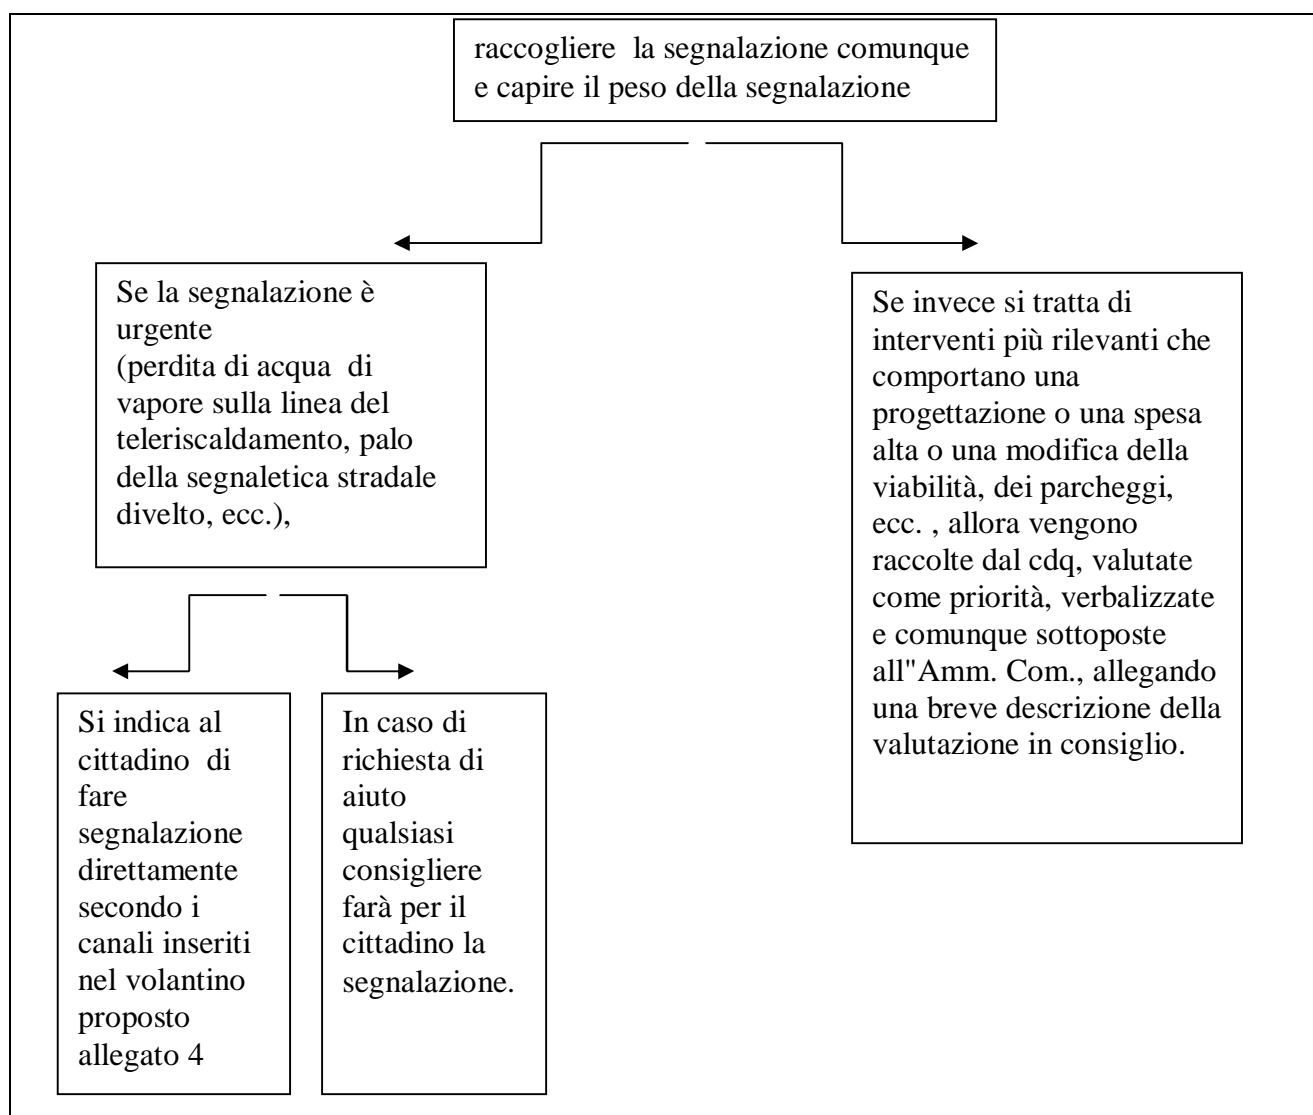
raccogliere la segnalazione comunque e capire il peso della segnalazione

Se la segnalazione è urgente
(perdita di acqua di vapore sulla linea del teleriscaldamento, palo della segnaletica stradale divelto, ecc.),

Si indica al cittadino di fare segnalazione direttamente secondo i canali inseriti nel volantino proposto allegato 4

In caso di richiesta di aiuto qualsiasi consigliere farà per il cittadino la segnalazione.

Se invece si tratta di interventi più rilevanti che comportano una progettazione o una spesa alta o una modifica della viabilità, dei parcheggi, ecc. , allora vengono raccolte dal cdq, valutate come priorità, verbalizzate e comunque sottoposte all"Amm. Com., allegando una breve descrizione della valutazione in consiglio.